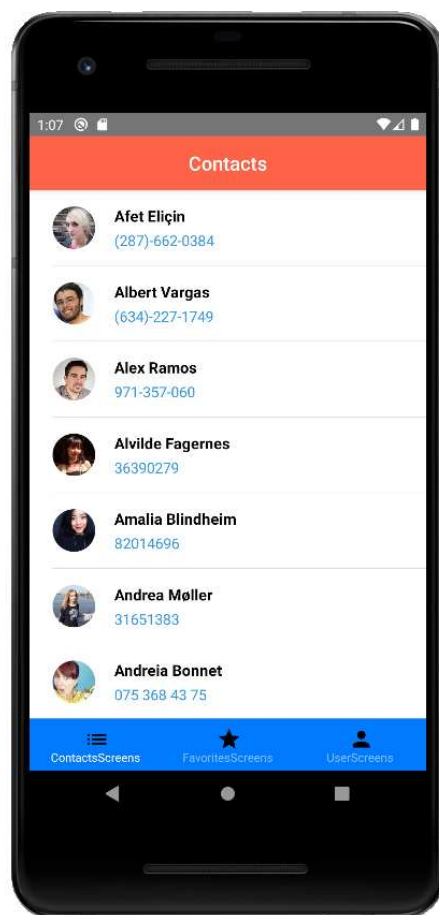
1:07

Contacts

Afet Eliçin
(287)-662-0384

Albert Vargas
(634)-227-1749

Alex Ramos
971-357-060

Alvilde Fagernes
36390279

Amalia Blindheim
82014696

Andrea Møller
31651383

Andreia Bonnet
075 368 43 75

ContactsScreens
FavoritesScreens
UserScreens